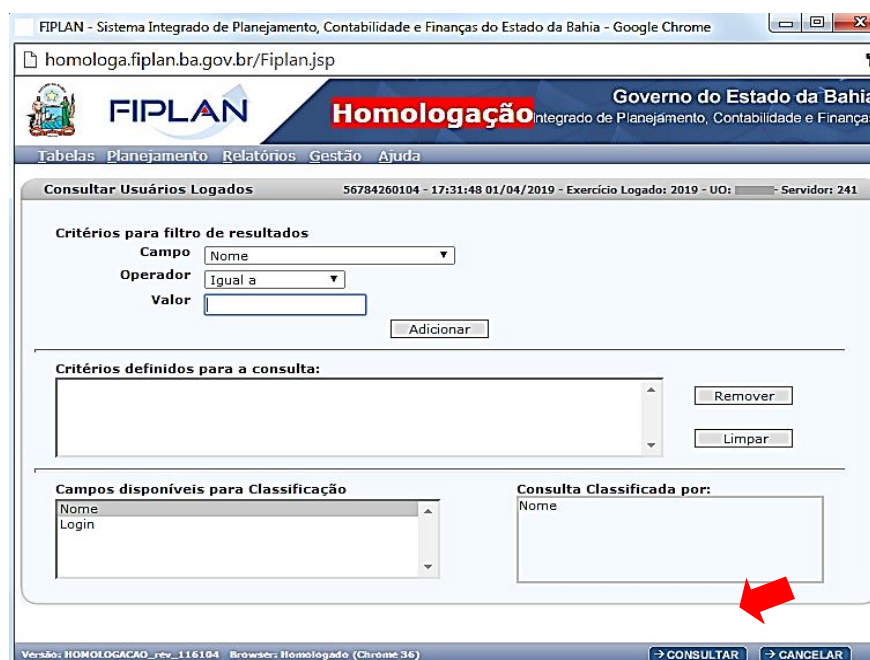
FIPLAN - Sistema Integrado de Planejamento, Contabilidade e Finanças do Estado da Bahia - Google Chrome

homologa.fiplan.ba.gov.br/Fiplan.jsp

FIPLAN

Homologação Integrado de Planejamento, Contabilidade e Finanças

Governo do Estado da Bahia

Tabelas Planejamento Relatórios Gestão Ajuda

Consultar Usuários Logados

56784260104 - 17:31:48 01/04/2019 - Exercício Logado: 2019 - UO: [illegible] - Servidor: 241

Critérios para filtro de resultados

Campo Nome

Operador Igual a

Valor

Adicionar

Critérios definidos para a consulta:

Remover

Limpar

Campos disponíveis para Classificação

Nome
Login

Consulta Classificada por:

Nome

Versão: HOMOLOGACAO_rev_116104 Browser: Homologado (Chrome 36)

→ CONSULTAR → CANCELAR